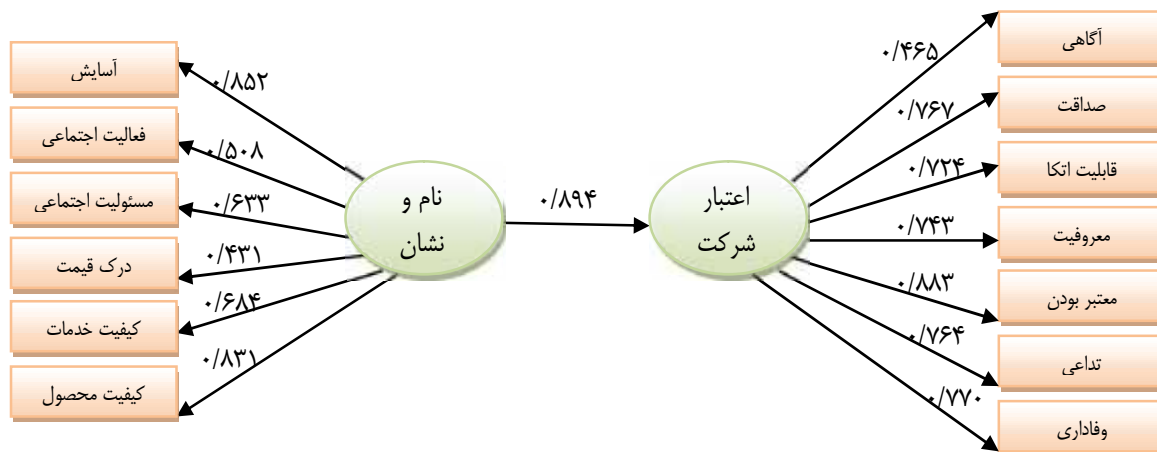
اعتبار شرکت

۰/۴۶۵
آگاهی

۰/۷۶۷
صداقت

۰/۷۲۴
قابلیت اتکا

۰/۷۴۳
معروفیت

۰/۸۸۳
معتبر بودن

۰/۷۶۴
تداعی

۰/۷۷۰
وفاداری

۰/۸۹۴

نام و نشان

۰/۸۵۲
آسایش

۰/۵۰۸
فعالیت اجتماعی

۰/۶۳۳
مسئولیت اجتماعی

۰/۴۳۱
درک قیمت

۰/۶۸۴
کیفیت خدمات

۰/۸۳۱
کیفیت محصول